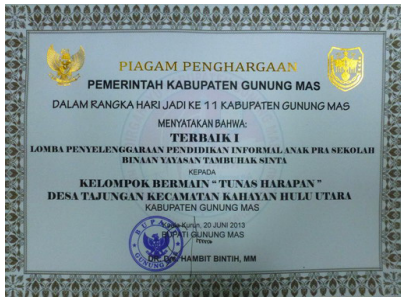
PIAGAM PENGHARGAAN
PEMERINTAH KABUPATEN GUNUNG MAS

DALAM RANGKA HARI JADI KE 11 KABUPATEN GUNUNG MAS

MENYATAKAN BAHWA:
TERBAIK I
LOMBA PENYELENGGARAAN PENDIDIKAN INFORMAL ANAK PRA SEKOLAH BINAAN YAYASAN TAMBUHAK SINTA

KEPADA
KELOMPOK BERMAIN " TUNAS HARAPAN "
DESA TAJUNGAN KECAMATAN KAHAYAN HULU UTARA
KABUPATEN GUNUNG MAS

Kuala Kurun, 20 JUNI 2013
BUPATI GUNUNG MAS
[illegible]

DR. Drs. HAMBIT BINTIH, MM